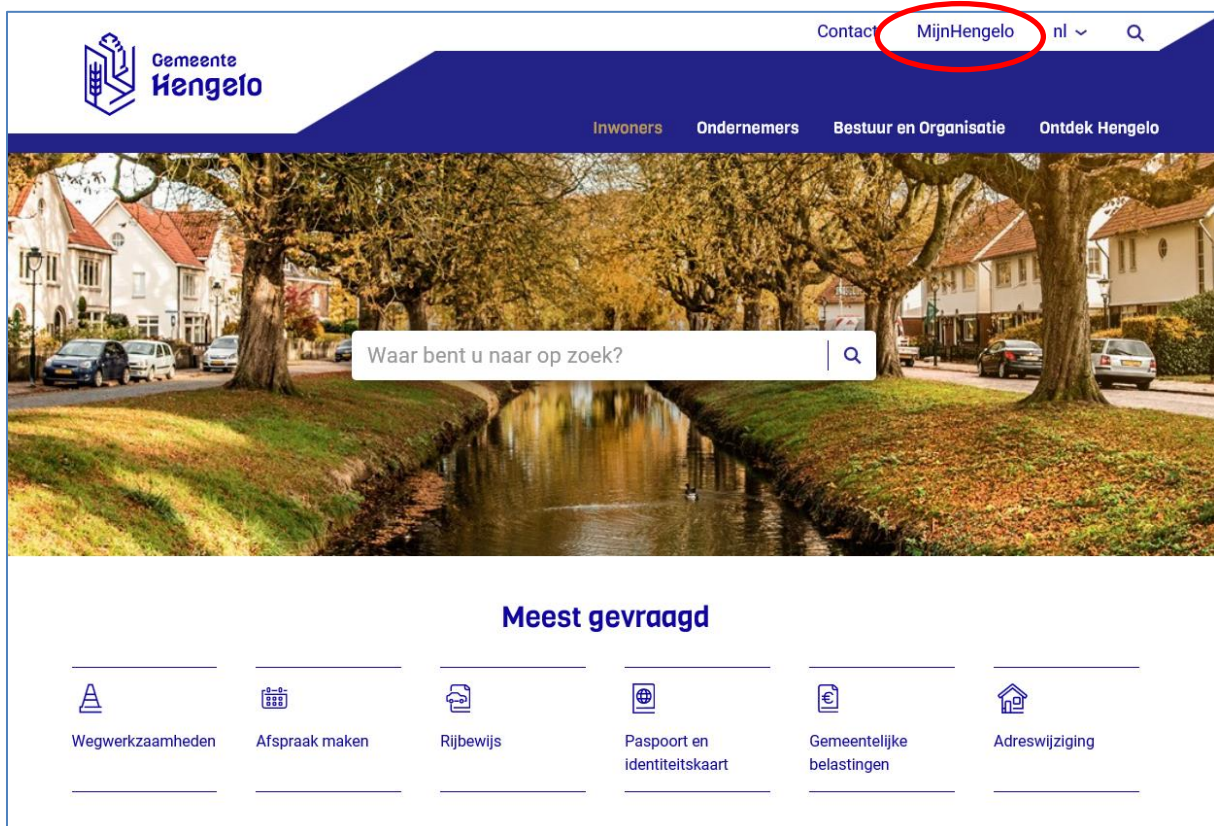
Gemeente Hengelo

Contact MijnHengelo nl

Inwoners Ondernemers Bestuur en Organisatie Ontdek Hengelo

Waar bent u naar op zoek?

Meest gevraagd

Wegwerkzaamheden

Afspraak maken

Rijbewijs

Paspoort en identiteitskaart

Gemeentelijke belastingen

Adreswijziging